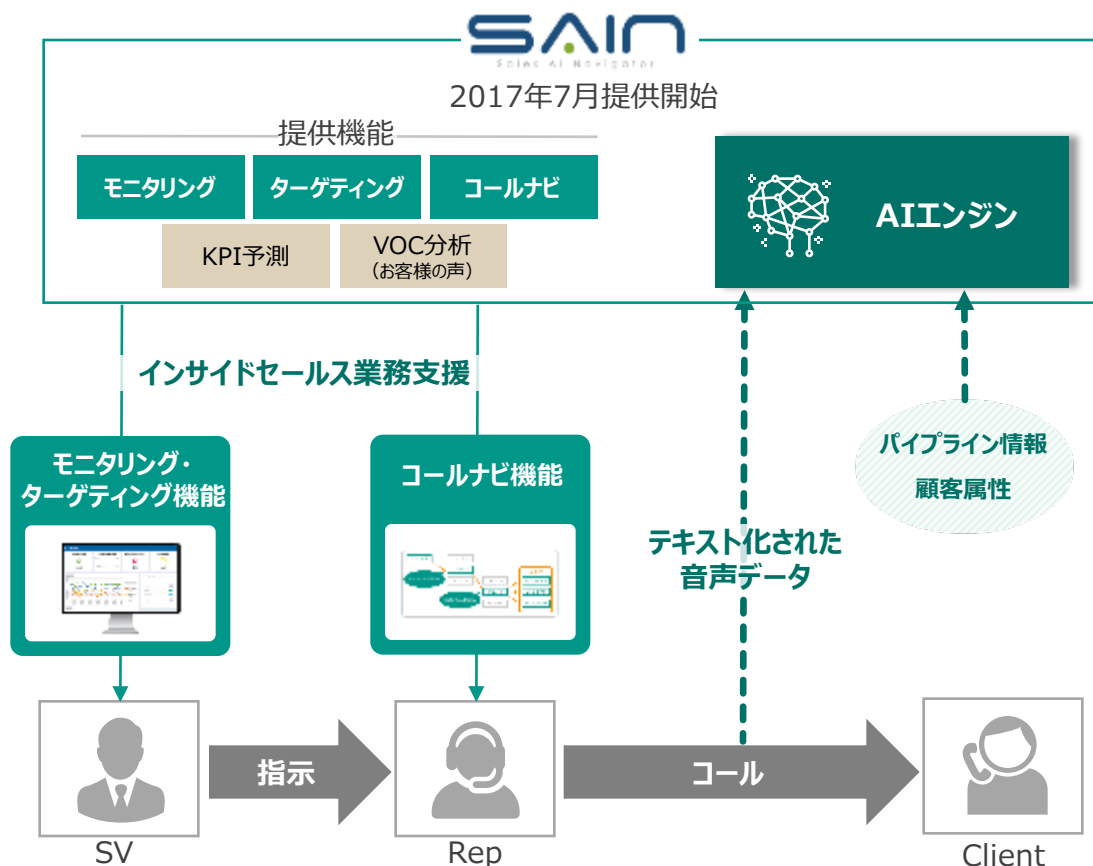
SAIN
Sales AI Navigator

2017年7月提供開始

提供機能

モニタリング
ターゲティング
コールナビ
KPI予測
VOC分析
（お客様の声）

AIエンジン

インサイドセールス業務支援

モニタリング・ターゲティング機能

コールナビ機能

テキスト化された音声データ

パイプライン情報
顧客属性

指示

コール

SV

Rep

Client